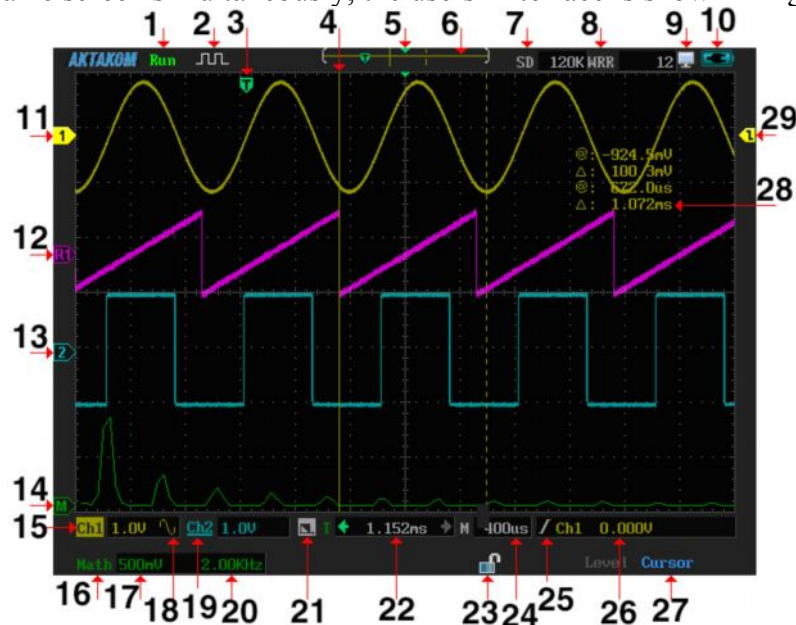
1 2 3 4 5 6 7 8 9 10

AKTAKOM Run

T

SD 120K WRR 12

11 1

1 29

@: -924.5mV
△: 100.3mV
@: 622.0us
△: 1.072ms

28

12 R1

13 2

14 M

15 Ch1 1.0V Ch2 1.0V T 1.152ms M 400us / Ch1 0.000V

Math 500mV 2.00KHz Level Cursor

16 17 18 19 20 21 22 23 24 25 26 27